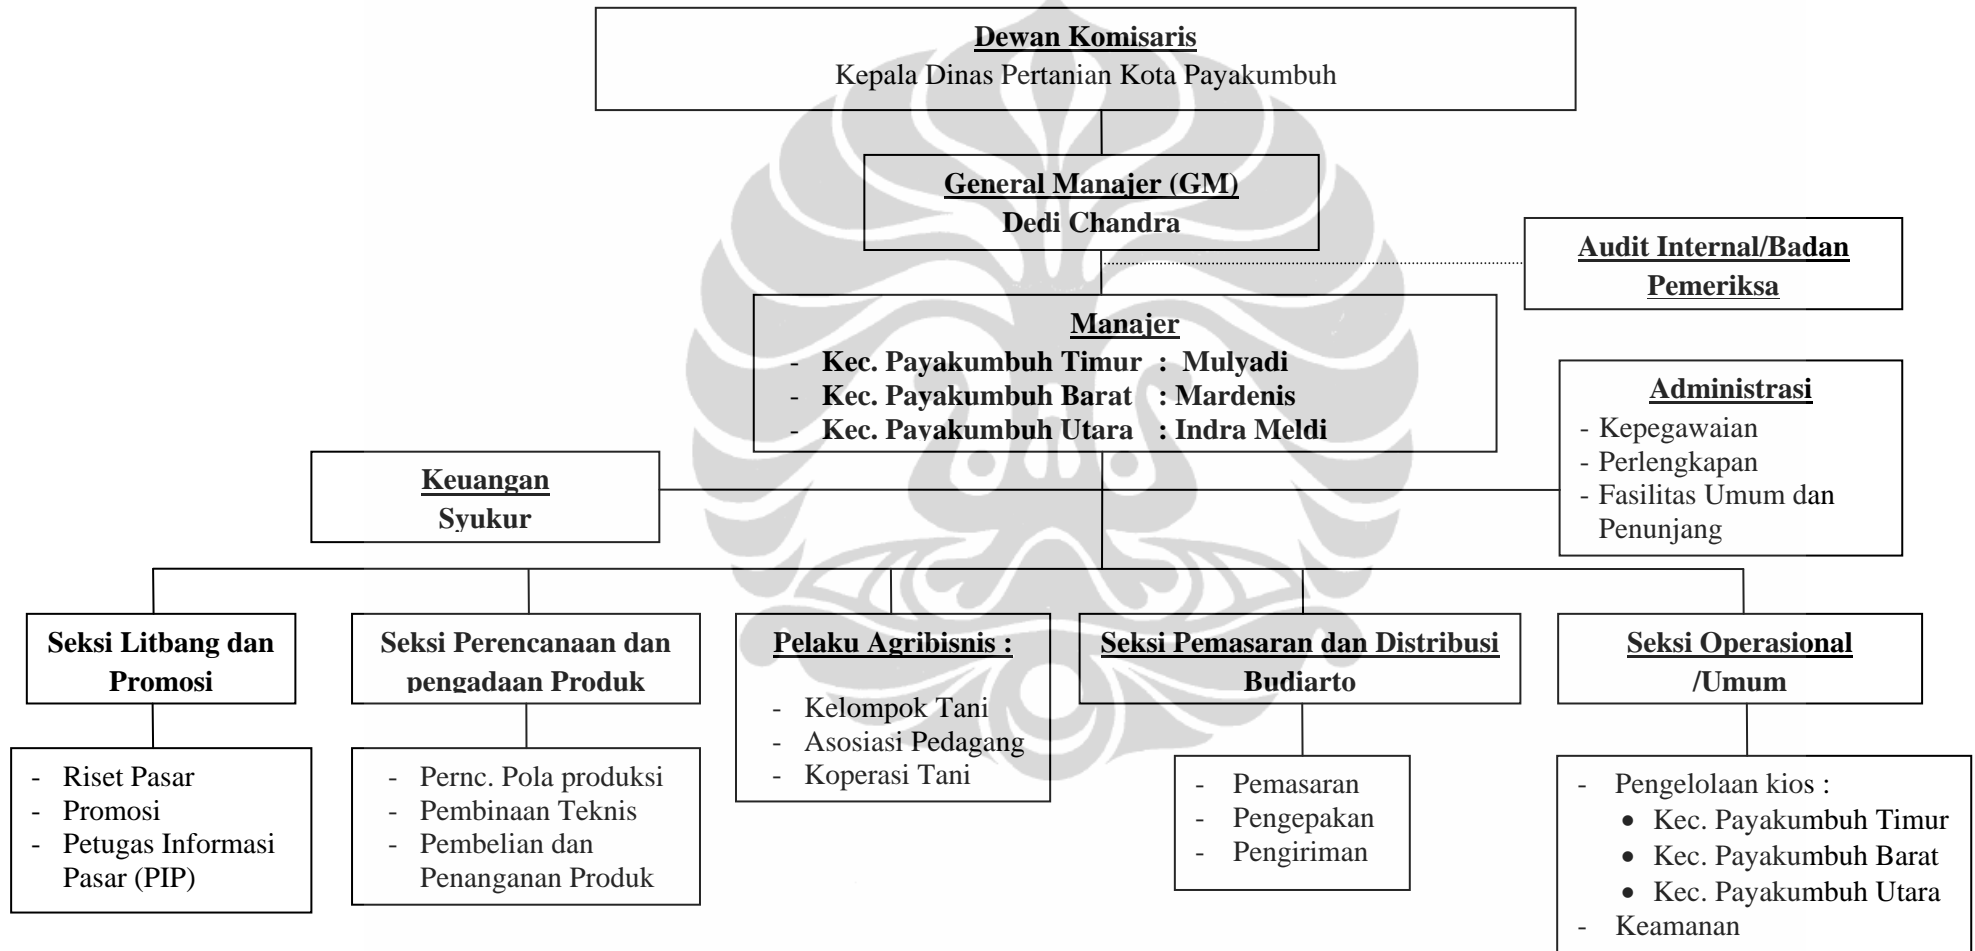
Dewan Komisaris
Kepala Dinas Pertanian Kota Payakumbuh

General Manajer (GM)
Dedi Chandra

Audit Internal/Badan Pemeriksa

Manajer
- Kec. Payakumbuh Timur : Mulyadi
- Kec. Payakumbuh Barat : Mardenis
- Kec. Payakumbuh Utara : Indra Meldi

Administrasi
- Kepegawaian
- Perlengkapan
- Fasilitas Umum dan Penunjang

Keuangan
Syukur

Seksi Litbang dan Promosi
- Riset Pasar
- Promosi
- Petugas Informasi Pasar (PIP)

Seksi Perencanaan dan pengadaan Produk
- Pernc. Pola produksi
- Pembinaan Teknis
- Pembelian dan Penanganan Produk

Pelaku Agribisnis :
- Kelompok Tani
- Asosiasi Pedagang
- Koperasi Tani

Seksi Pemasaran dan Distribusi
Budiarto
- Pemasaran
- Pengepakan
- Pengiriman

Seksi Operasional /Umum
- Pengelolaan kios :
• Kec. Payakumbuh Timur
• Kec. Payakumbuh Barat
• Kec. Payakumbuh Utara
- Keamanan